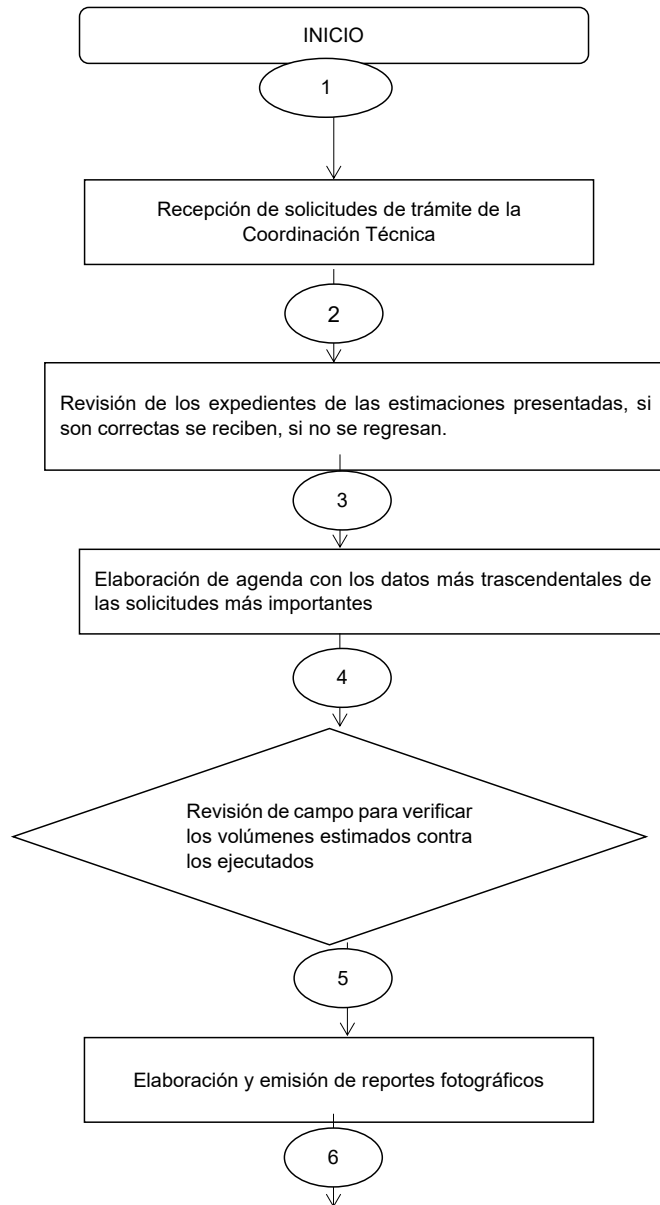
INICIO

1

Recepción de solicitudes de trámite de la Coordinación Técnica

2

Revisión de los expedientes de las estimaciones presentadas, si son correctas se reciben, si no se regresan.

3

Elaboración de agenda con los datos más trascendentales de las solicitudes más importantes

4

Revisión de campo para verificar los volúmenes estimados contra los ejecutados

5

Elaboración y emisión de reportes fotográficos

6